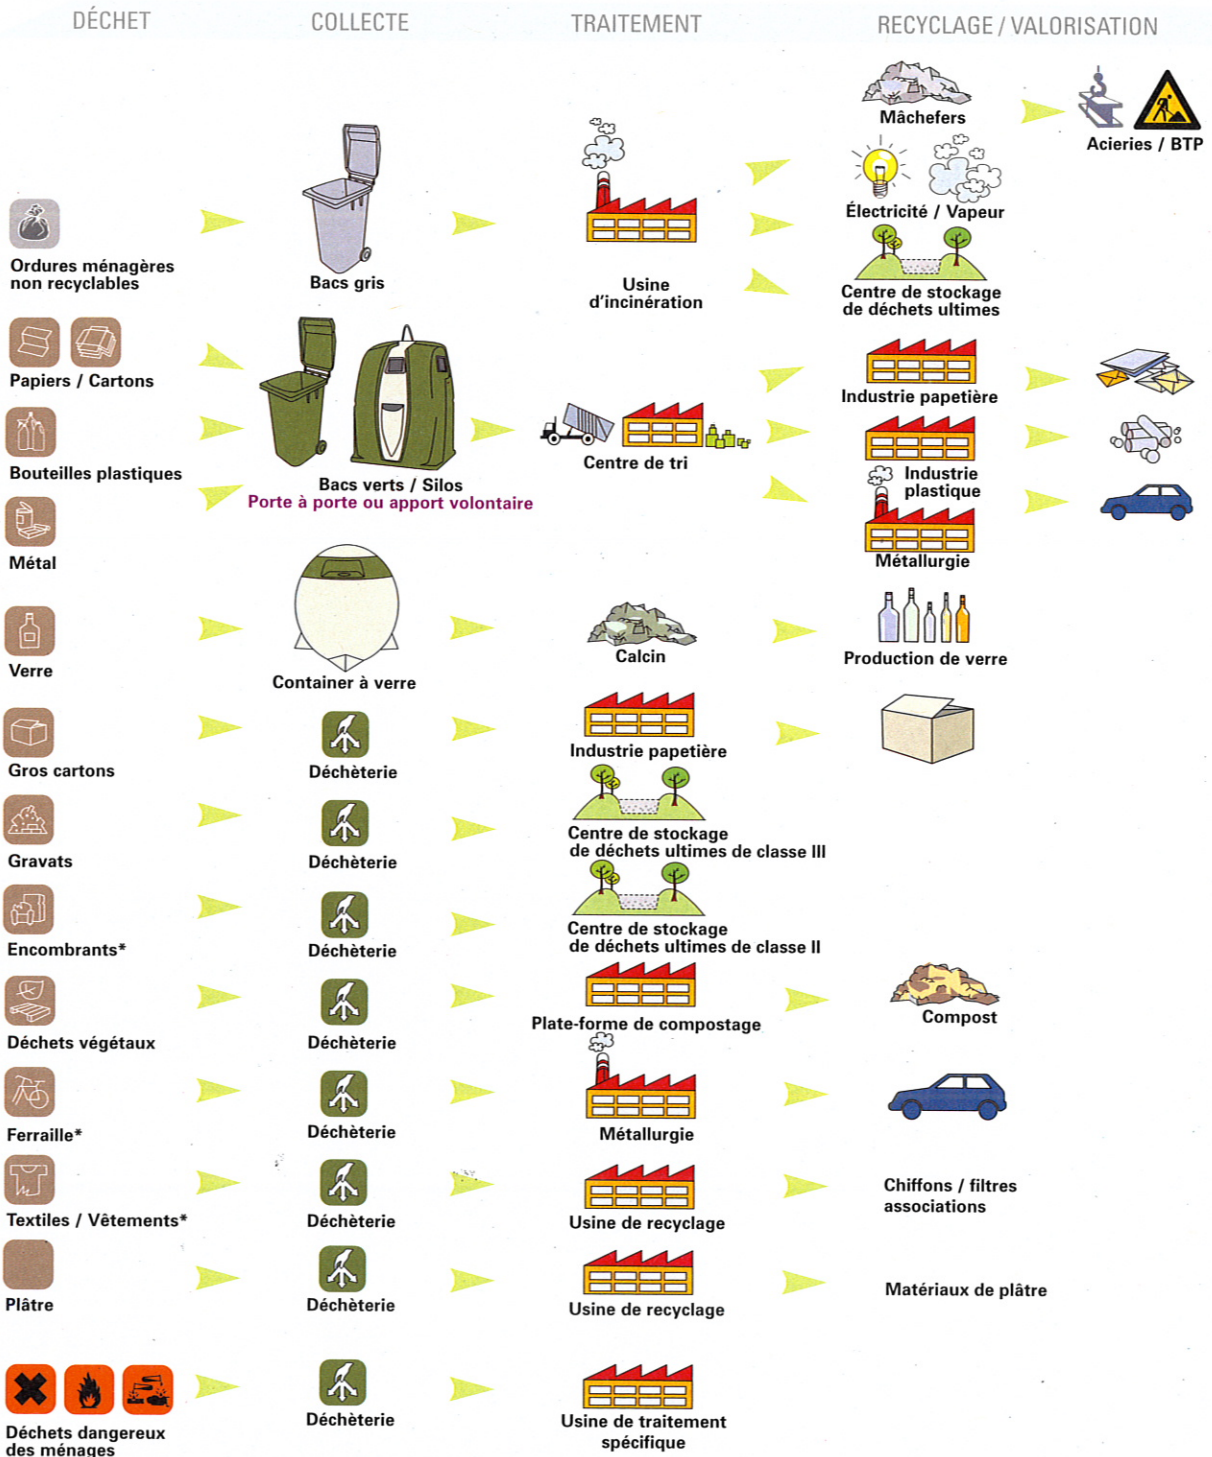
DÉCHET

COLLECTE

TRAITEMENT

RECYCLAGE / VALORISATION

Mâchefers

Acieries / BTP

Électricité / Vapeur

Centre de stockage de déchets ultimes

Ordures ménagères non recyclables

Bacs gris

Usine d'incinération

Papiers / Cartons

Industrie papetière

Bouteilles plastiques

Centre de tri

Industrie plastique

Bacs verts / Silos

Porte à porte ou apport volontaire

Métal

Métallurgie

Verre

Container à verre

Calcin

Production de verre

Gros cartons

Déchèterie

Industrie papetière

Gravats

Déchèterie

Centre de stockage de déchets ultimes de classe III

Encombrants*

Déchèterie

Centre de stockage de déchets ultimes de classe II

Déchets végétaux

Déchèterie

Plate-forme de compostage

Compost

Ferraille*

Déchèterie

Métallurgie

Textiles / Vêtements*

Déchèterie

Usine de recyclage

Chiffons / filtres associations

Plâtre

Déchèterie

Usine de recyclage

Matériaux de plâtre

Déchets dangereux des ménages

Déchèterie

Usine de traitement spécifique